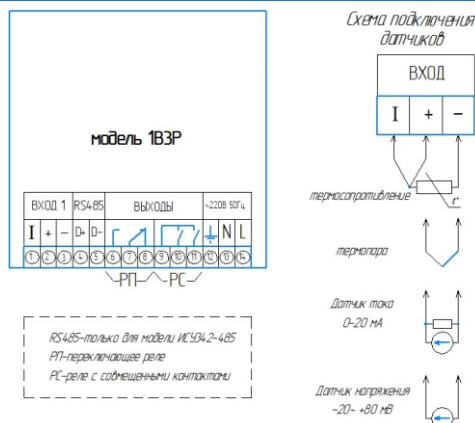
Схема подключения датчиков

ВХОД

I + −

модель 1В3Р

ВХОД 1 RS485 ВЫХОДЫ ~220В 50Гц

I + − D+ D− N L

1 2 3 4 5 6 7 8 9 10 11 12 13 14

РП РС

термосопротивление

r

термопара

Датчик тока 0-20 мА

Датчик напряжения -20- +80 мВ

RS485-только для модели ИСУ342-485
РП-переключающее реле
РС-реле с совмещенными контактами